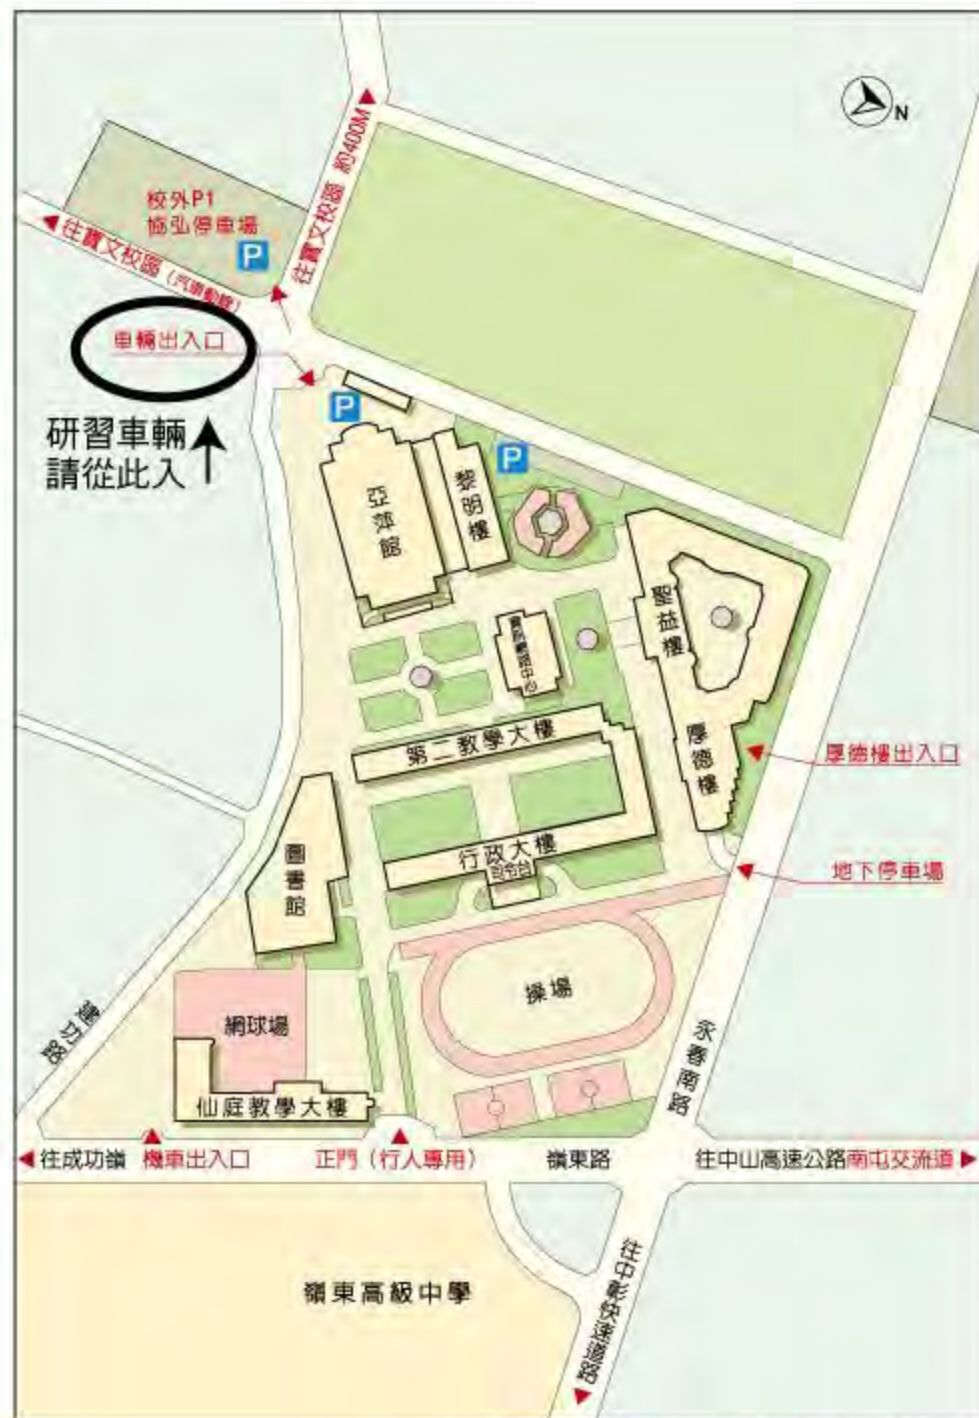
N

校外P1
協弘停車場

P

往寶文校區（汽機車）

往寶文校區 約400M

車輛出入口

研習車輛
請從此入

P

P

亞萍館

黎明樓

聖益樓

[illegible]

厚德樓

厚德樓出入口

第二教學大樓

行政大樓

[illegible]

地下停車場

圖書館

操場

網球場

仙庭教學大樓

永春南路

路

往成功嶺

機車出入口

正門（行人專用）

嶺東路

往中山高速公路南屯交流道

嶺東高級中學

往中彰快速道路